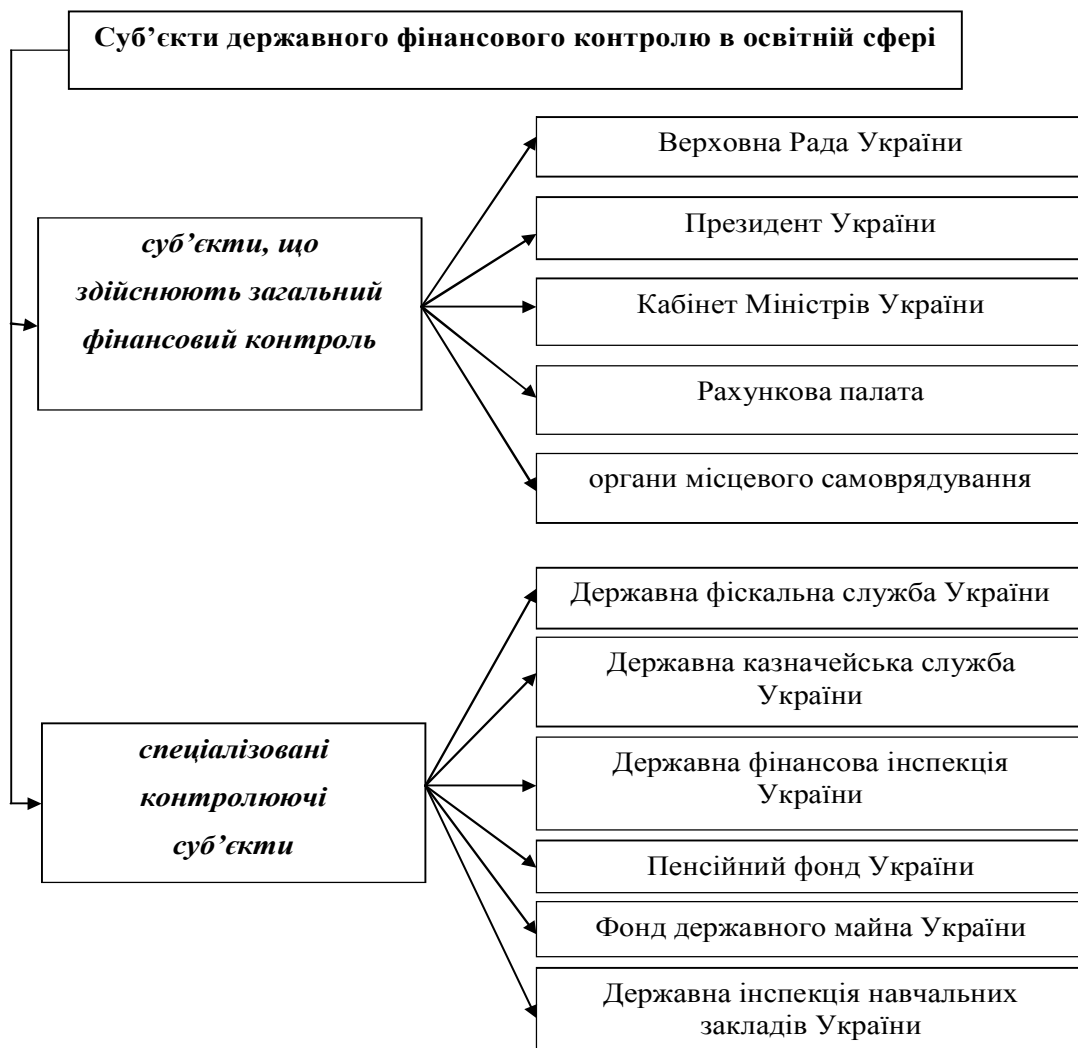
Суб’єкти державного фінансового контролю в освітній сфері

суб’єкти, що здійснюють загальний фінансовий контроль

Верховна Рада України

Президент України

Кабінет Міністрів України

Рахункова палата

органи місцевого самоврядування

спеціалізовані контролюючі суб’єкти

Державна фіскальна служба України

Державна казначейська служба України

Державна фінансова інспекція України

Пенсійний фонд України

Фонд державного майна України

Державна інспекція навчальних закладів України